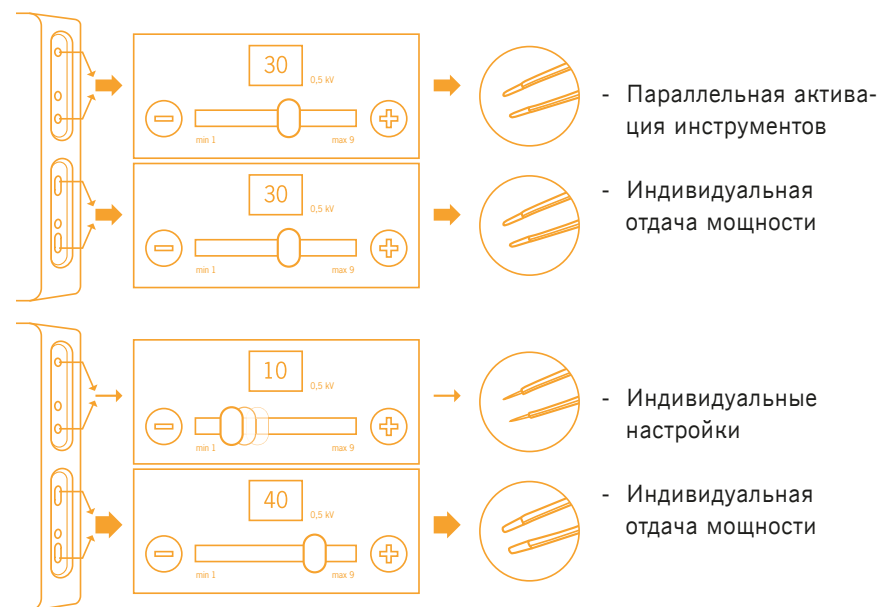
30
0,5 kV
min 1
max 9

- Параллельная активация инструментов

30
0,5 kV
min 1
max 9

- Индивидуальная отдача мощности

10
0,5 kV
min 1
max 9

- Индивидуальные настройки

40
0,5 kV
min 1
max 9

- Индивидуальная отдача мощности